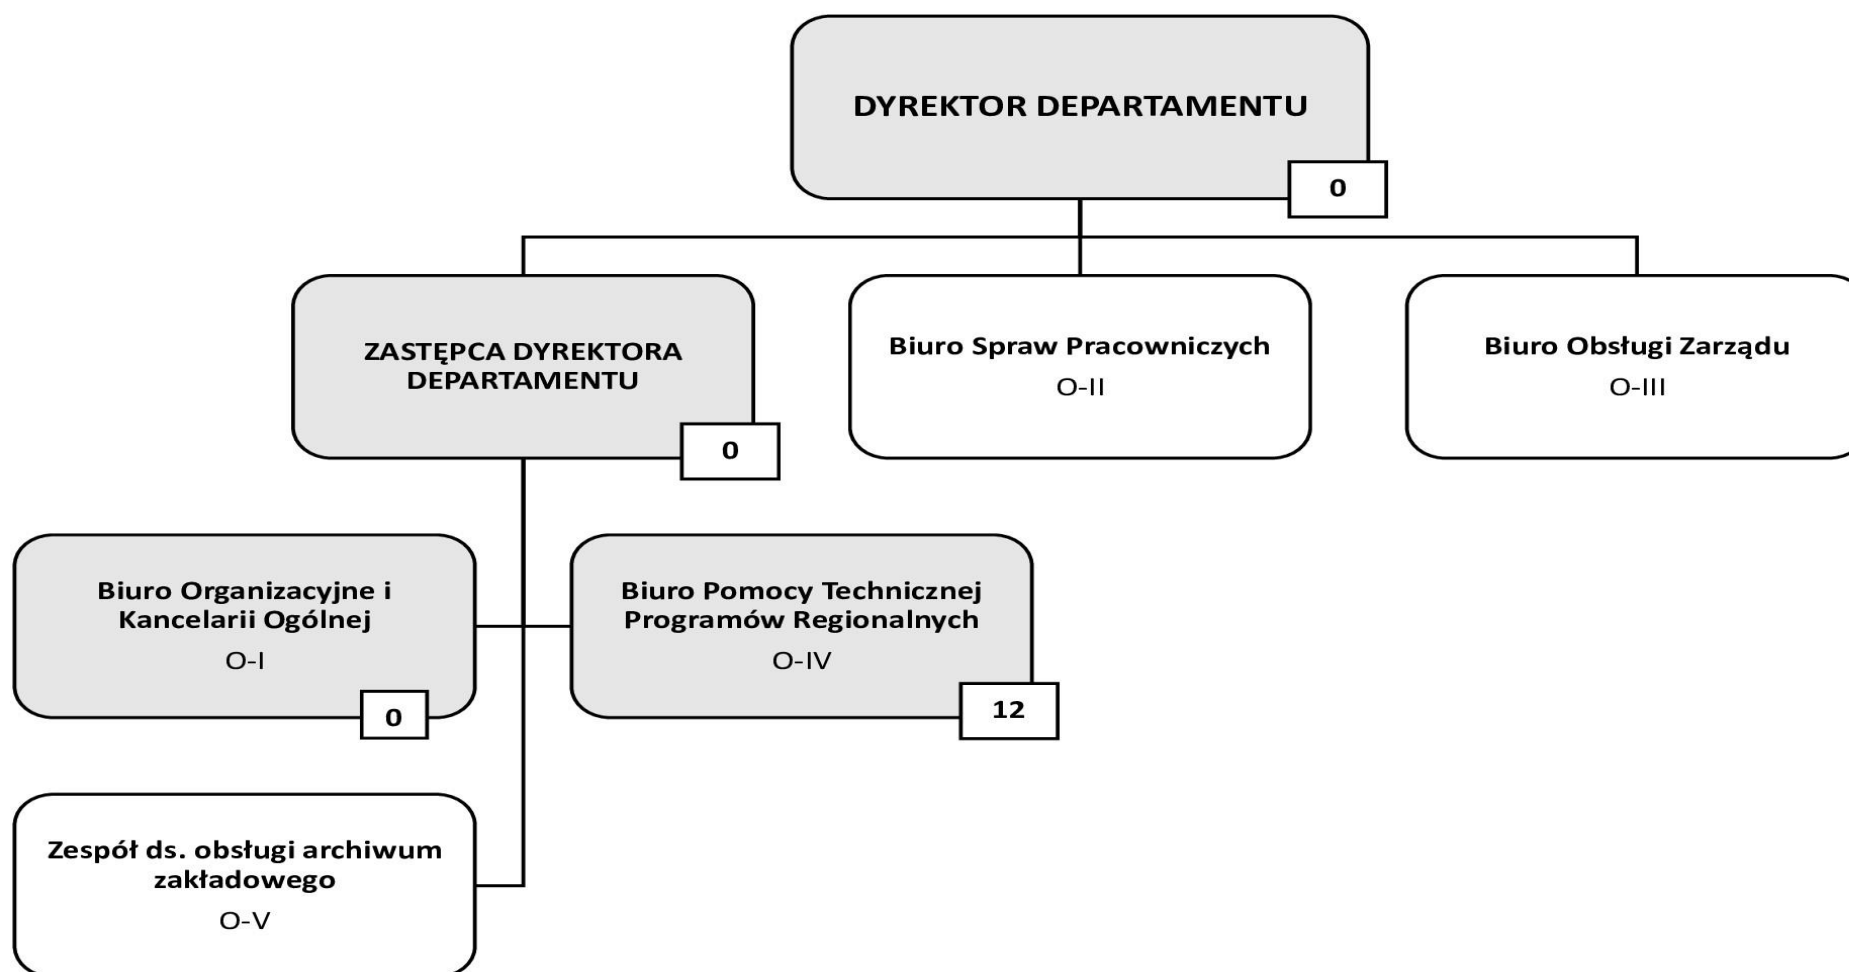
DYREKTOR DEPARTAMENTU

0

ZASTĘPCA DYREKTORA DEPARTAMENTU

0

Biuro Spraw Pracowniczych
O-II

Biuro Obsługi Zarządu
O-III

Biuro Organizacyjne i Kancelarii Ogólnej
O-I

0

Biuro Pomocy Technicznej Programów Regionalnych
O-IV

12

Zespół ds. obsługi archiwum zakładowego
O-V